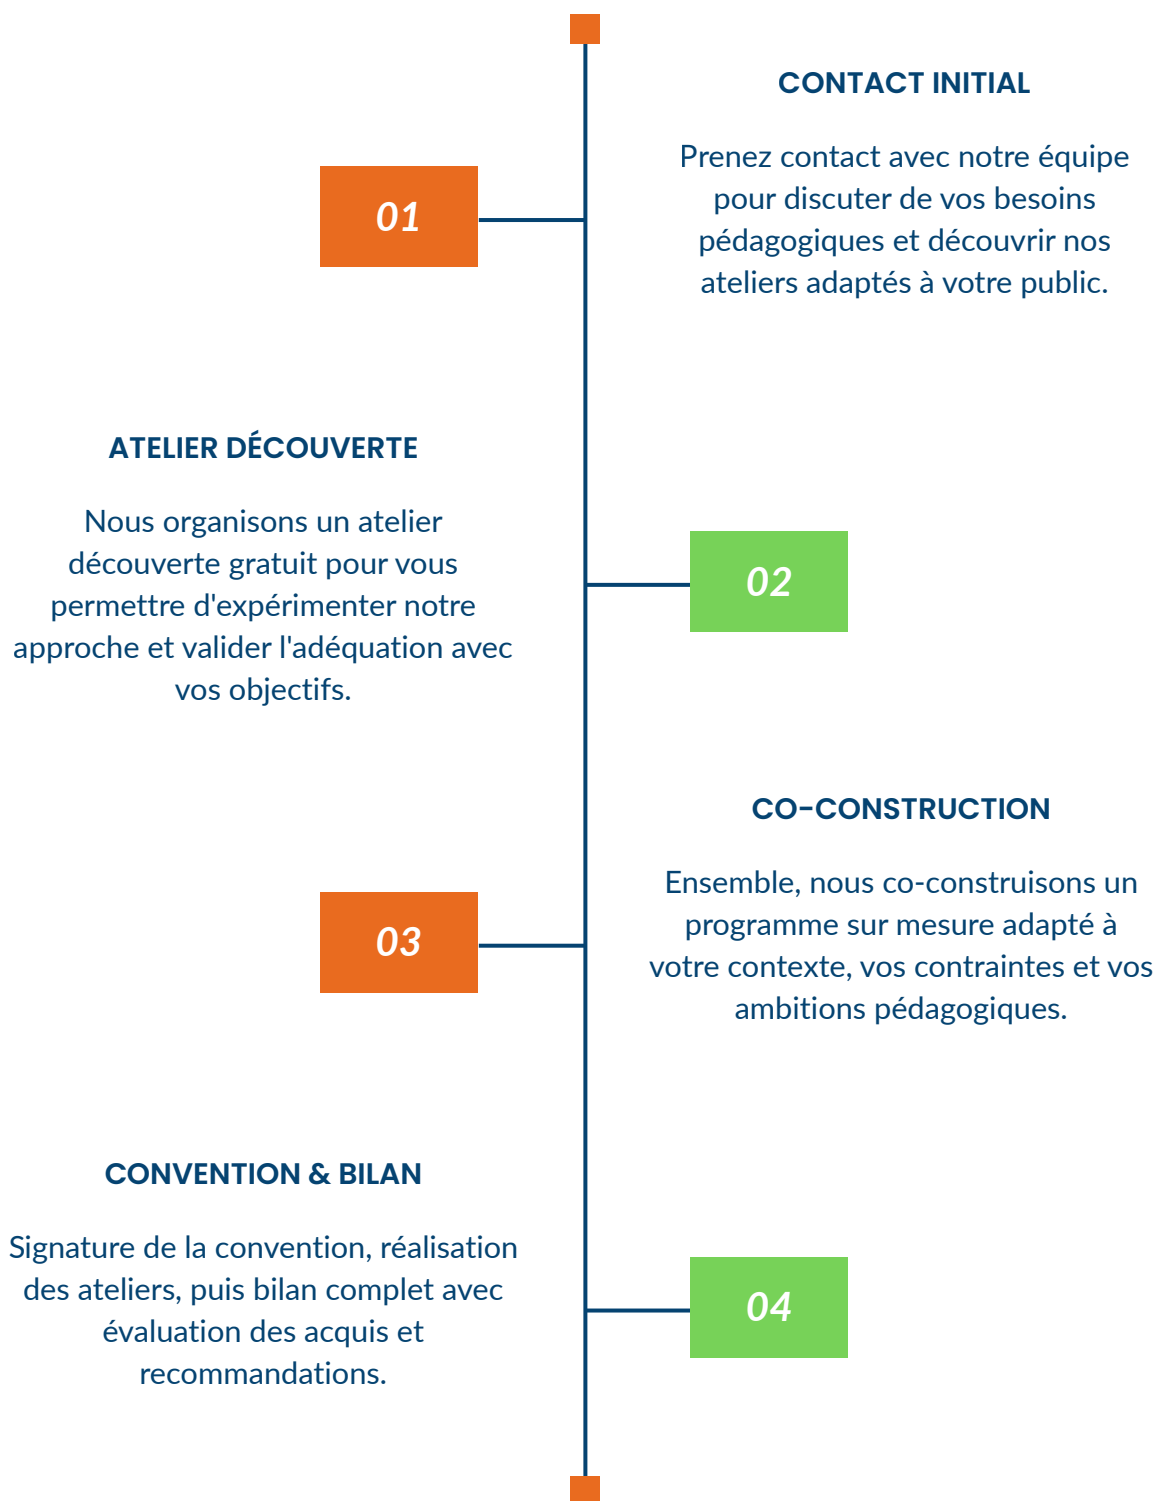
01

CONTACT INITIAL

Prenez contact avec notre équipe pour discuter de vos besoins pédagogiques et découvrir nos ateliers adaptés à votre public.

ATELIER DÉCOUVERTE

Nous organisons un atelier découverte gratuit pour vous permettre d'expérimenter notre approche et valider l'adéquation avec vos objectifs.

02

03

CO-CONSTRUCTION

Ensemble, nous co-construisons un programme sur mesure adapté à votre contexte, vos contraintes et vos ambitions pédagogiques.

CONVENTION & BILAN

Signature de la convention, réalisation des ateliers, puis bilan complet avec évaluation des acquis et recommandations.

04